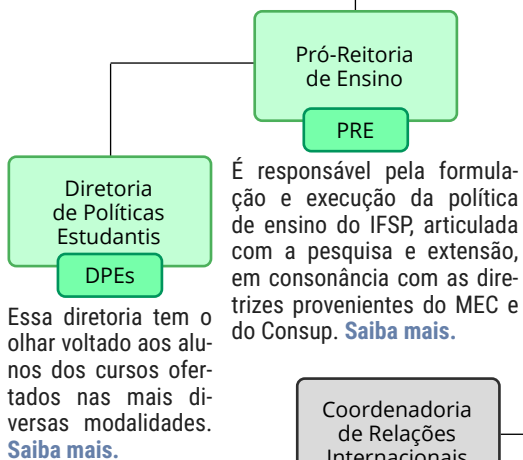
Pró-Reitoria de Ensino

PRE

É responsável pela formulação e execução da política de ensino do IFSP, articulada com a pesquisa e extensão, em consonância com as diretrizes provenientes do MEC e do Consup. Saiba mais.

Diretoria de Políticas Estudantis

DPEs

Essa diretoria tem o olhar voltado aos alunos dos cursos ofertados nas mais diversas modalidades. Saiba mais.

Coordenadoria de Relações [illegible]